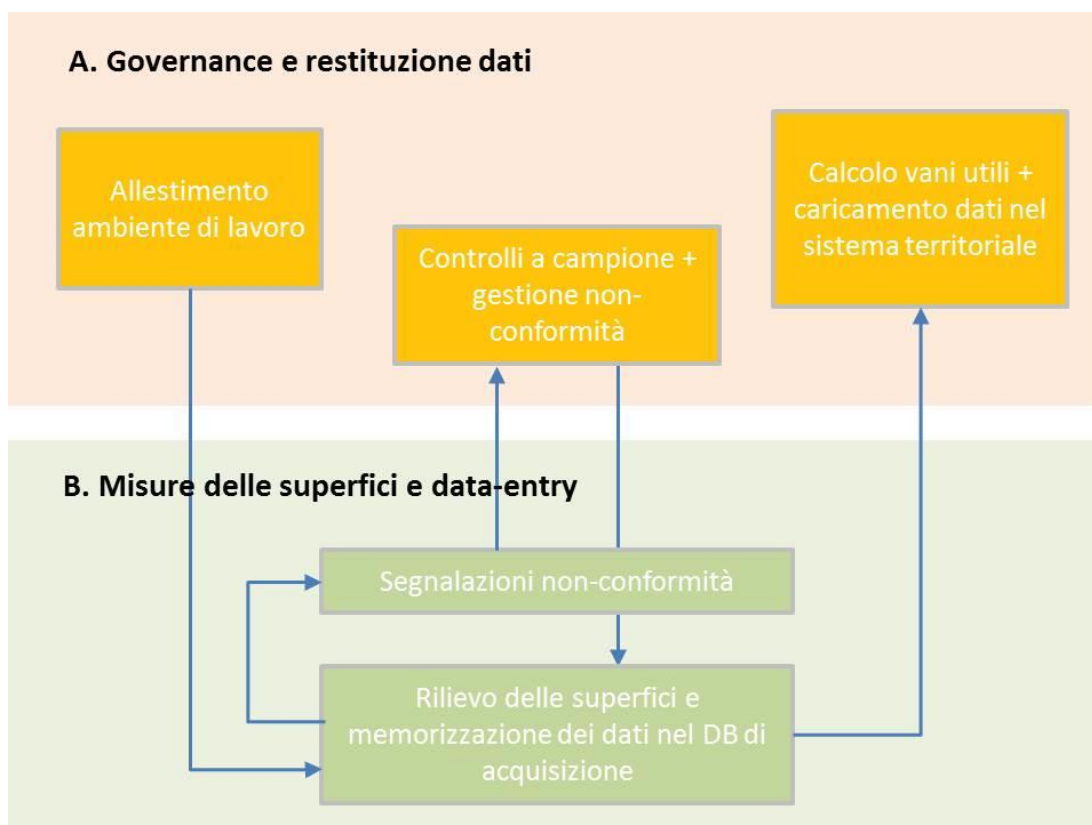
A. Governance e restituzione dati

Allestimento ambiente di lavoro

Controlli a campione + gestione non-conformità

Calcolo vani utili + caricamento dati nel sistema territoriale

B. Misure delle superfici e data-entry

Segnalazioni non-conformità

Rilievo delle superfici e memorizzazione dei dati nel DB di acquisizione